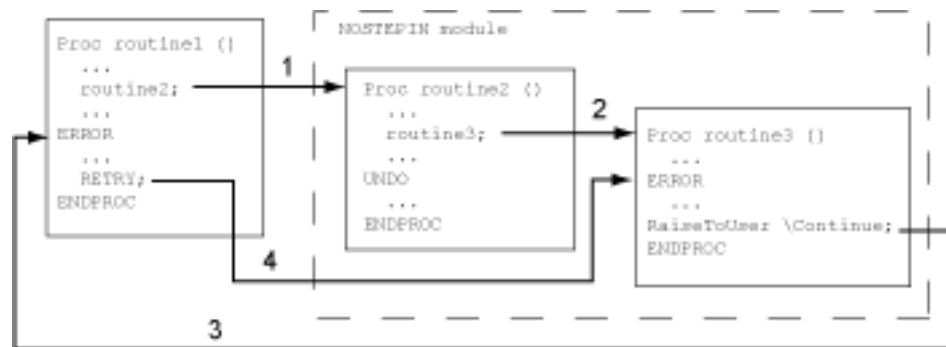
Proc routine1 ()
...
routine2;
...
ERROR
...
RETRY;
ENDPROC

1

NOSTEPIN module

Proc routine2 ()
...
routine3;
...
UNDO
...
ENDPROC

2

Proc routine3 ()
...
ERROR
...
RaiseToUser \Continue;
ENDPROC

4

3